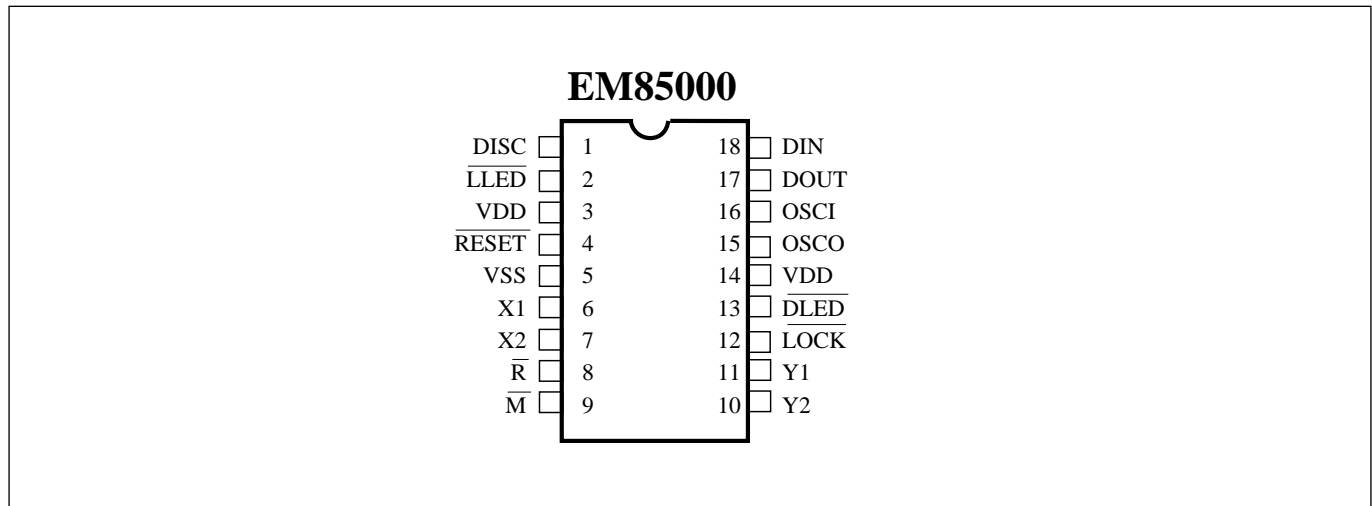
EM85000

DISC 1
$\overline{\text{LLED}}$ 2
VDD 3
$\overline{\text{RESET}}$ 4
VSS 5
X1 6
X2 7
$\overline{\text{R}}$ 8
$\overline{\text{M}}$ 9

18 DIN
17 DOUT
16 OSCI
15 OSCO
14 VDD
13 $\overline{\text{DLED}}$
12 $\overline{\text{LOCK}}$
11 Y1
10 Y2